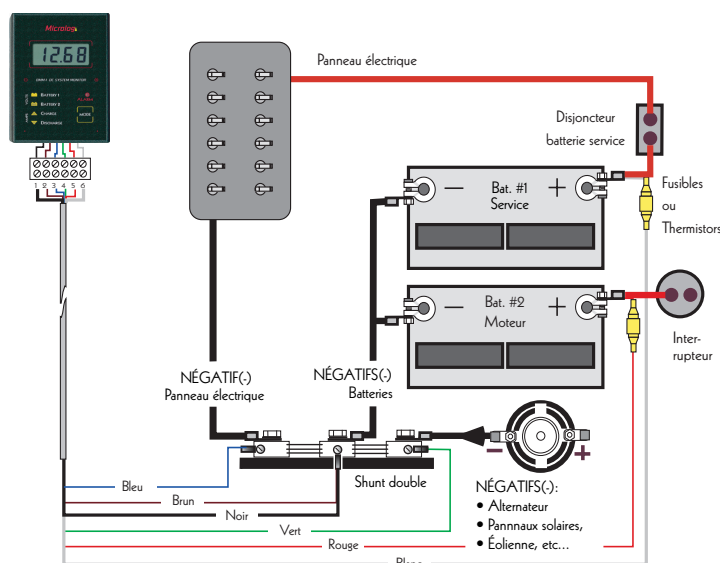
Microlog
12.68
SMART DC SYSTEM MONITOR
VOLTS
BATTERY 1
BATTERY 2
AMPS
CHARGE
DISCHARGE
FLASHING
MODE
1 2 3 4 5 6

Panneau électrique

Disjoncteur batterie service

Fusibles ou Thermistors

Bat. #1 Service

Bat. #2 Moteur

Interrupteur

NÉGATIF(-) Panneau électrique

NÉGATIFS(-) Batteries

Shunt double

NÉGATIFS(-):
• Alternateur
• Pannnaux solaires,
• Éolienne, etc...

Bleu
Brun
Noir
Vert
Rouge
Blanc